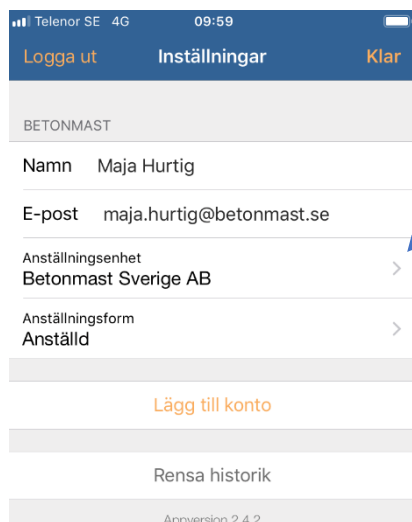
Telenor SE 4G 09:59

Logga ut Inställningar Klar

BETONMAST

Namn Maja Hurtig

E-post maja.hurtig@betonmast.se

Anställningsenhet
Betonmast Sverige AB

Anställningsform
Anställd

Lägg till konto

Rensa historik

Appversion 2.4.2